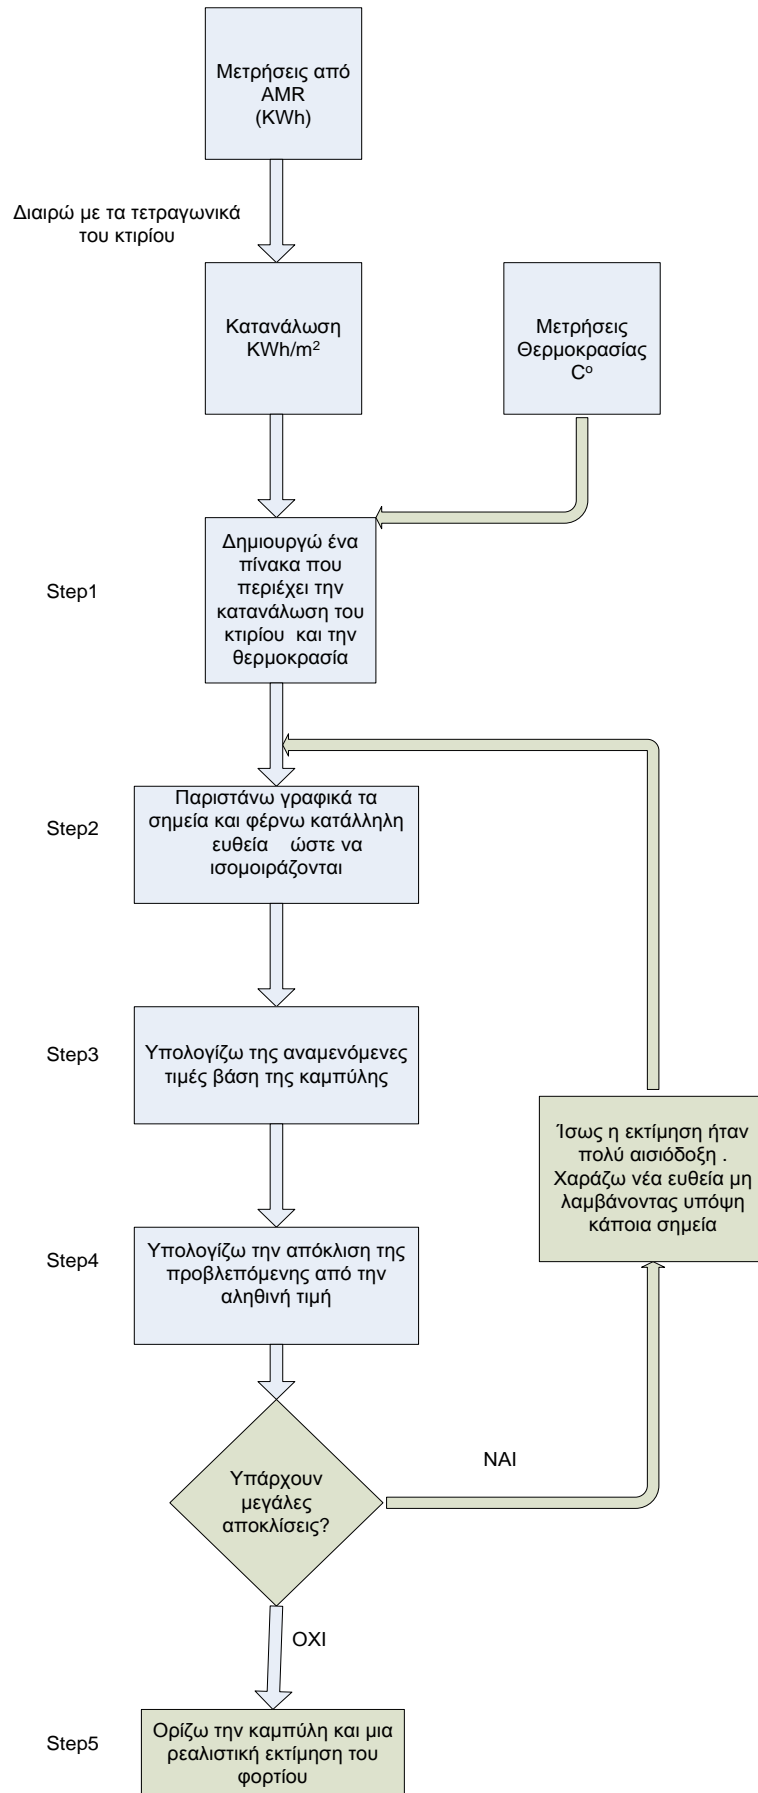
Μετρήσεις από AMR (KWh)

Διαιρώ με τα τετραγωνικά του κτιρίου

Κατανάλωση KWh/m$^2$

Μετρήσεις Θερμοκρασίας C$^o$

Step1

Δημιουργώ ένα πίνακα που περιέχει την κατανάλωση του κτιρίου και την θερμοκρασία

Step2

Παριστάνω γραφικά τα σημεία και φέρνω κατάλληλη ευθεία ώστε να ισομοιράζονται

Step3

Υπολογίζω της αναμενόμενες τιμές βάση της καμπύλης

Ίσως η εκτίμηση ήταν πολύ αισιόδοξη . Χαράζω νέα ευθεία μη λαμβάνοντας υπόψη κάποια σημεία

Step4

Υπολογίζω την απόκλιση της προβλεπόμενης από την αληθινή τιμή

ΝΑΙ

Υπάρχουν μεγάλες αποκλίσεις?

ΟΧΙ

Step5

Ορίζω την καμπύλη και μια ρεαλιστική εκτίμηση του φορτίου